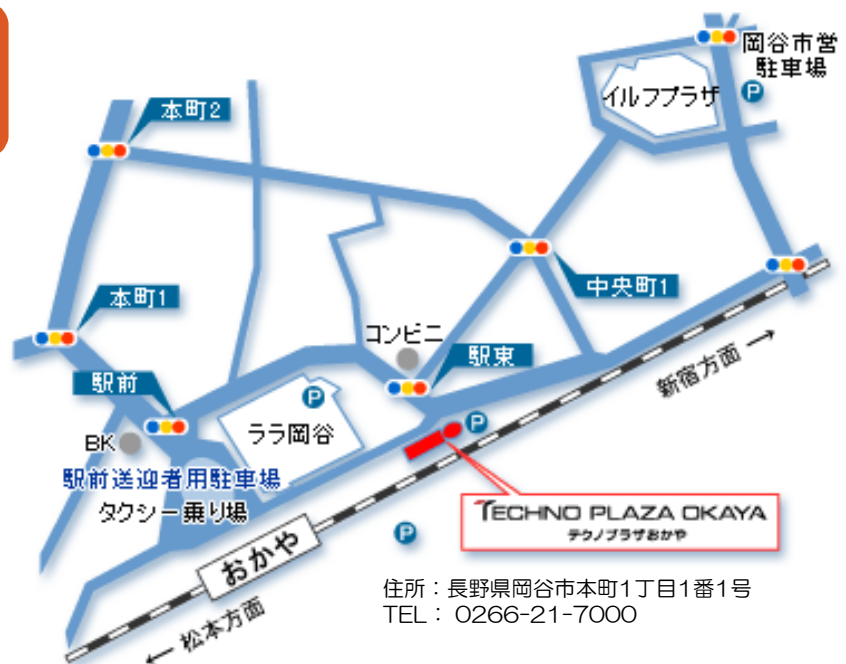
岡谷市営
駐車場
イルフプラザ
P
本町2
中央町1
本町1
コンビニ
駅東
新宿方面 ⟶
駅前
P
ララ岡谷
P
BK
駅前送迎者用駐車場
タクシー乗り場
TECHNO PLAZA OKAYA
テクノプラザおかや
P
おかや
住所：長野県岡谷市本町1丁目1番1号
TEL： 0266-21-7000
⟵ 松本方面